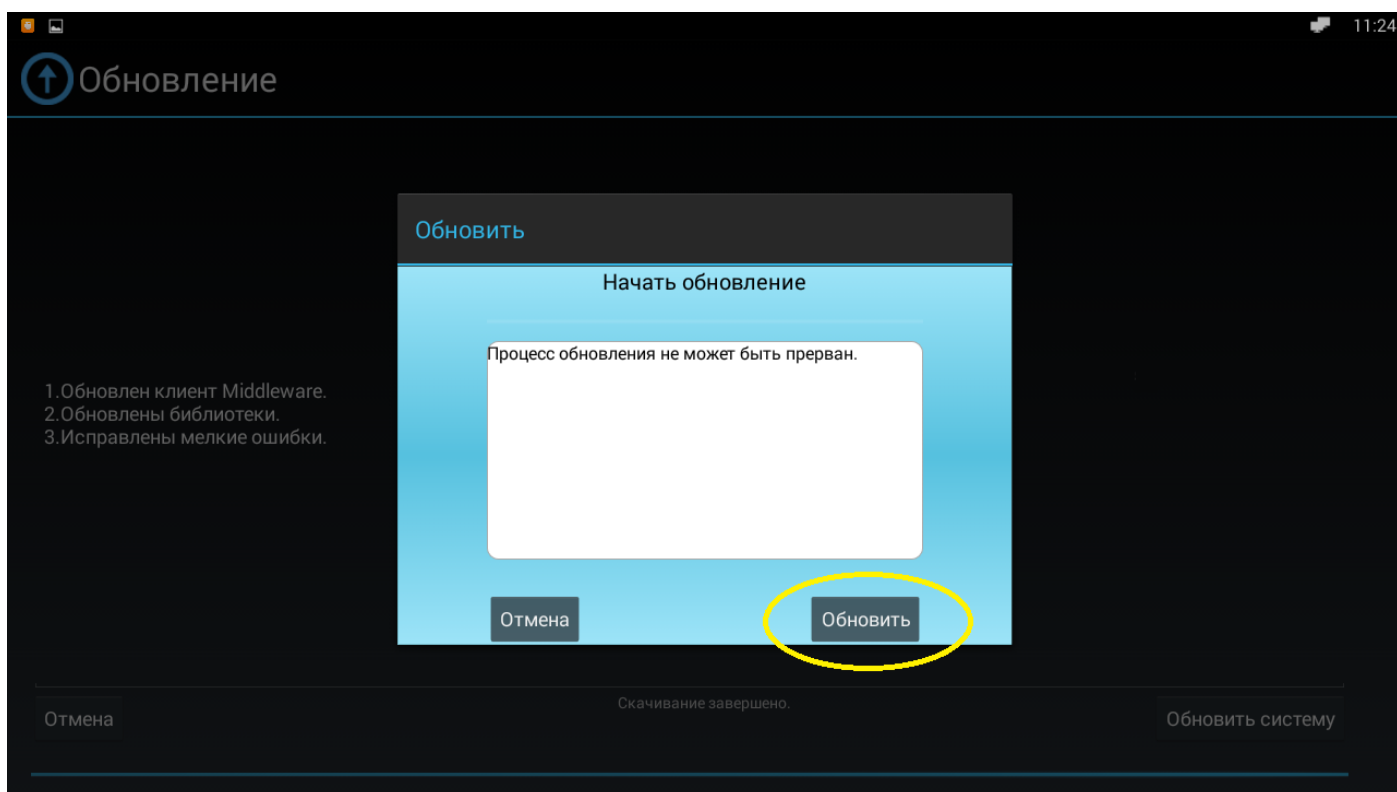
11:24

Обновление

Обновить

Начать обновление

Процесс обновления не может быть прерван.

1.Обновлен клиент Middleware.
2.Обновлены библиотеки.
3.Исправлены мелкие ошибки.

Отмена

Обновить

Скачивание завершено.

Отмена

Обновить систему